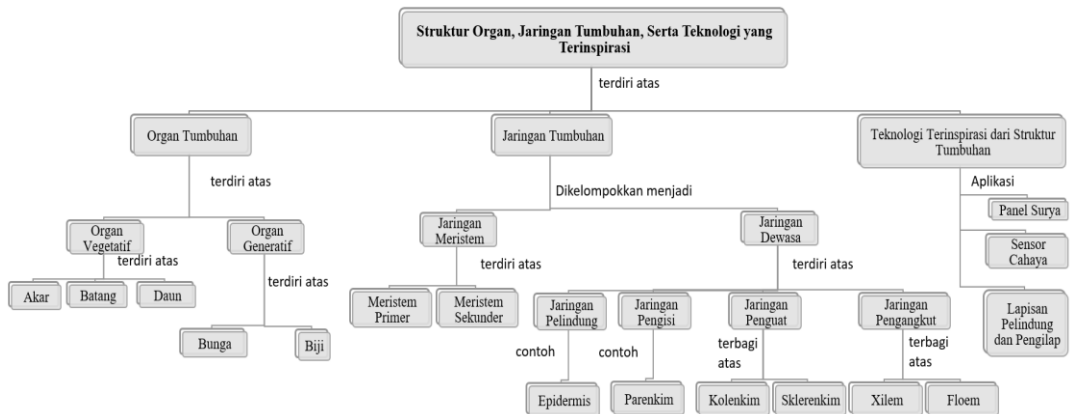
Struktur Organ, Jaringan Tumbuhan, Serta Teknologi yang Terinspirasi

terdiri atas

Organ Tumbuhan

Jaringan Tumbuhan

Teknologi Terinspirasi dari Struktur Tumbuhan

terdiri atas

Dikelompokkan menjadi

Aplikasi

Panel Surya

Sensor Cahaya

Lapisan Pelindung dan Pengilap

Organ Vegetatif

terdiri atas

Akar

Batang

Daun

Organ Generatif

terdiri atas

Bunga

Biji

Jaringan Meristem

terdiri atas

Meristem Primer

Meristem Sekunder

Jaringan Dewasa

terdiri atas

Jaringan Pelindung

contoh

Epidermis

Jaringan Pengisi

contoh

Parenkim

Jaringan Penguat

terbagi atas

Kolenkim

Sklerenkim

Jaringan Pengangkut

terbagi atas

Xilem

Floem